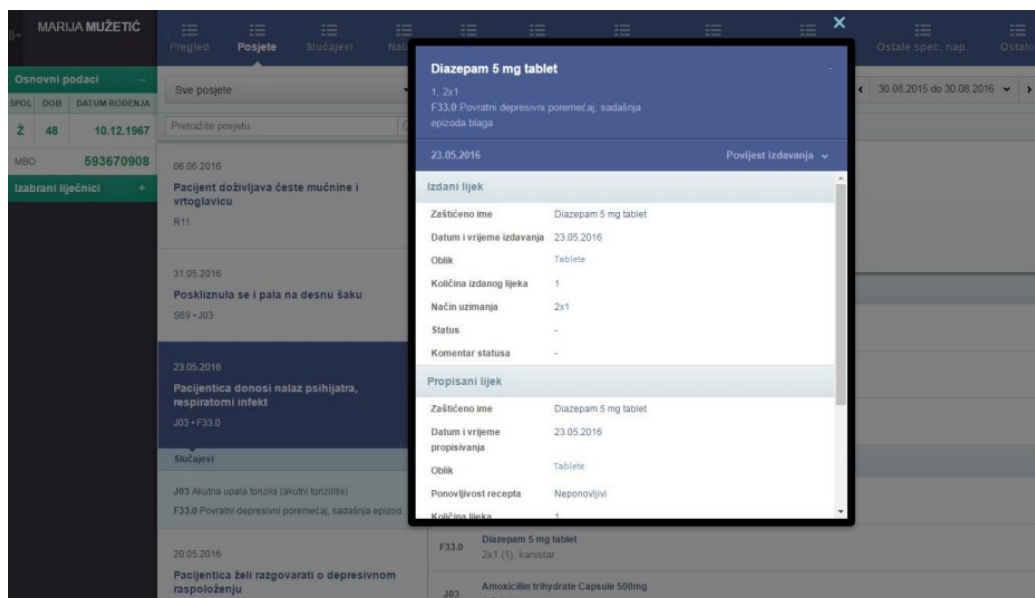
MARIJA MUŽETIĆ

Osnovni podaci

| SPOL | DOB | DATUM ROĐENJA |
|---|---|---|
| Ž | 48 | 10.12.1967 |

MBO 593670908

Izabrani liječnici +

Pregled Posjete Slučajevi Nal

Ostale spec. nap. Ostalo

Sve posjete

30.08.2015 do 30.08.2016

Pretražite posjetu

06.06.2016
Pacijent doživljava česte mučnine i vrtoglavicu
R11

31.05.2016
Poskliznula se i pala na desnu šaku
S69 • J03

23.05.2016
Pacijentica donosi nalaz psihijatra, respiratorni infekt
J03 • F33.0

Slučajevi

J03 Akutna upala tonzila (akutni tonzilitis)
F33.0 Povratni depresivni poremećaj, sadašnja epizod

20.05.2016
Pacijentica želi razgovarati o depresivnom raspoloženju

Diazepam 5 mg tablet
1, 2x1
F33.0 Povratni depresivni poremećaj, sadašnja epizoda blaga

23.05.2016 Povijest izdavanja

Izdani lijek

| Zaštićeno ime | Diazepam 5 mg tablet |
|---|---|
| Datum i vrijeme izdavanja | 23.05.2016 |
| Oblik | Tablete |
| Količina izdanog lijeka | 1 |
| Način uzimanja | 2x1 |
| Status | - |
| Komentar statusa | - |

Propisani lijek

| Zaštićeno ime | Diazepam 5 mg tablet |
|---|---|
| Datum i vrijeme propisivanja | 23.05.2016 |
| Oblik | Tablete |
| Ponovljivost recepta | Neponovljivi |
| Količina lijeka | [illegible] |

F33.0 Diazepam 5 mg tablet
2x1 (1), kanistar

J03 Amoxicillin trihydrate Capsule 500mg